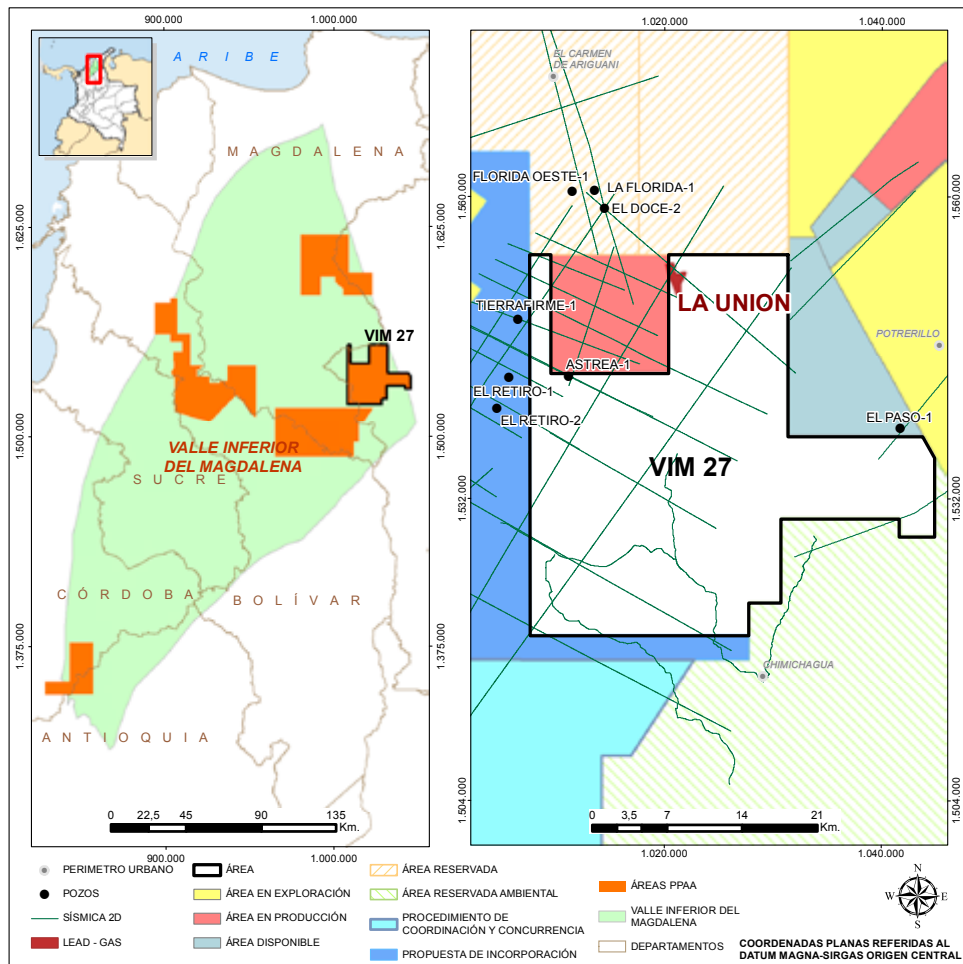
900.000
1.000.000
A R I B E
M A G D A L E N A
1.625.000
1.625.000
VIM 27
1.500.000
1.500.000
VALLE INFERIOR DEL MAGDALENA
S U C R E
C Ó R D O B A
B O L Í V A R
1.375.000
1.375.000
A N T I O Q U I A
0 22,5 45 90 135 Km.
900.000
1.000.000

1.020.000
1.040.000
EL CARMEN DE ARIGUANI
FLORIDA OESTE-1
LA FLORIDA-1
EL DOCE-2
1.560.000
1.560.000
LA UNION
TIERRAFIRME-1
POTRERILLO
ASTREA-1
EL RETIRO-1
EL RETIRO-2
EL PASO-1
VIM 27
1.532.000
1.532.000
CHIMICHAGUA
1.504.000
0 3,5 7 14 21 Km.
1.020.000
1.040.000

PERIMETRO URBANO
POZOS
SÍSMICA 2D
LEAD - GAS
ÁREA
ÁREA EN EXPLORACIÓN
ÁREA EN PRODUCCIÓN
ÁREA DISPONIBLE
ÁREA RESERVADA
ÁREA RESERVADA AMBIENTAL
PROCEDIMIENTO DE COORDINACIÓN Y CONCURRENCIA
PROPUESTA DE INCORPORACIÓN
ÁREAS PPAA
VALLE INFERIOR DEL MAGDALENA
DEPARTAMENTOS
N
W E
S
COORDENADAS PLANAS REFERIDAS AL DATUM MAGNA-SIRGAS ORIGEN CENTRAL